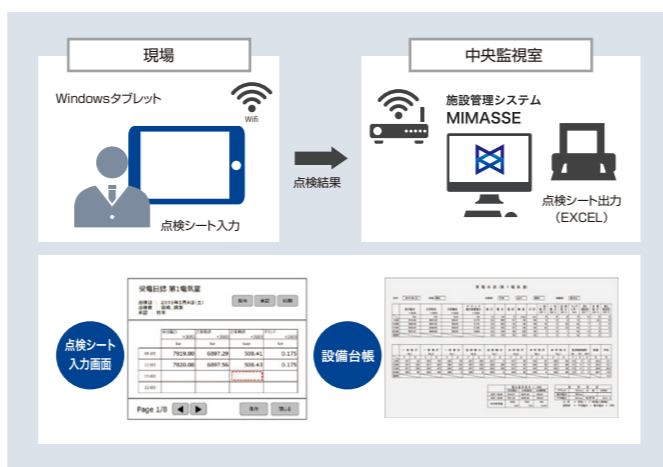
現場

Windowsタブレット

Wifi

点検シート入力

点検結果

中央監視室

施設管理システム
MIMASSE

点検シート出力
（EXCEL）

点検シート
入力画面

受電日誌 第1電気室

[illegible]

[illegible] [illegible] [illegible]

| | | | | |
|---|---|---|---|---|
| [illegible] | 7919.00 | 6897.29 | 508.41 | 0.175 |
| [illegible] | 7920.00 | 6897.36 | 508.43 | 0.175 |
| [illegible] | | | | |
| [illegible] | | | | |

Page 1/8

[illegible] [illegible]

設備台帳

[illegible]